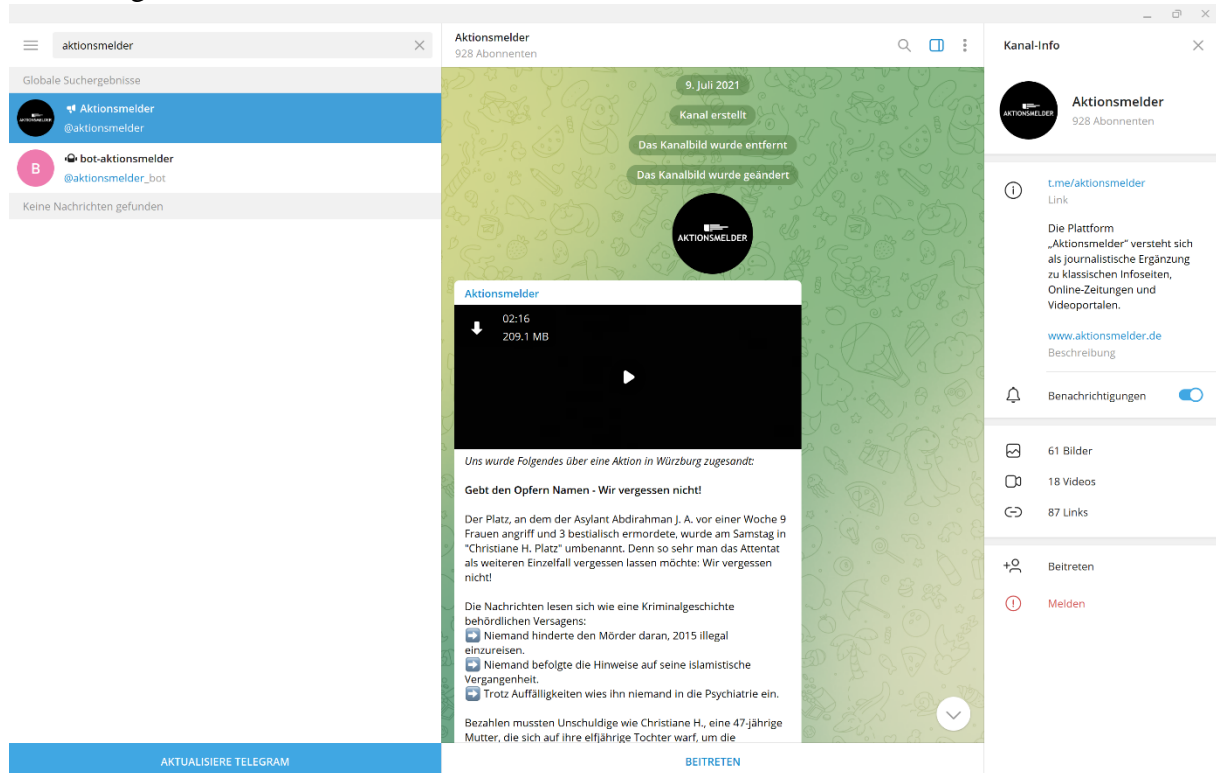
aktionsmelder

Globale Suchergebnisse

Aktionsmelder
@aktionsmelder

bot-aktionsmelder
@aktionsmelder_bot

Keine Nachrichten gefunden

AKTUALISIERE TELEGRAM

Aktionsmelder
928 Abonnenten

9. Juli 2021

Kanal erstellt

Das Kanalbild wurde entfernt

Das Kanalbild wurde geändert

AKTIONSMELDER

Aktionsmelder

02:16
209.1 MB

Uns wurde Folgendes über eine Aktion in Würzburg zugesandt:

Gebt den Opfern Namen - Wir vergessen nicht!

Der Platz, an dem der Asylant Abdirahman J. A. vor einer Woche 9 Frauen angriff und 3 bestialisch ermordete, wurde am Samstag in "Christiane H. Platz" umbenannt. Denn so sehr man das Attentat als weiteren Einzelfall vergessen lassen möchte: Wir vergessen nicht!

Die Nachrichten lesen sich wie eine Kriminalgeschichte behördlichen Versagens:
➡️ Niemand hinderte den Mörder daran, 2015 illegal einzureisen.
➡️ Niemand befolgte die Hinweise auf seine islamistische Vergangenheit.
➡️ Trotz Auffälligkeiten wies ihn niemand in die Psychiatrie ein.

Bezahlen mussten Unschuldige wie Christiane H., eine 47-jährige Mutter, die sich auf ihre elfjährige Tochter warf, um die

BEITRETEN

Kanal-Info

AKTIONSMELDER

Aktionsmelder
928 Abonnenten

t.me/aktionsmelder
Link

Die Plattform „Aktionsmelder" versteht sich als journalistische Ergänzung zu klassischen Infoseiten, Online-Zeitungen und Videoportalen.

www.aktionsmelder.de
Beschreibung

Benachrichtigungen

61 Bilder

18 Videos

87 Links

Beitreten

Melden